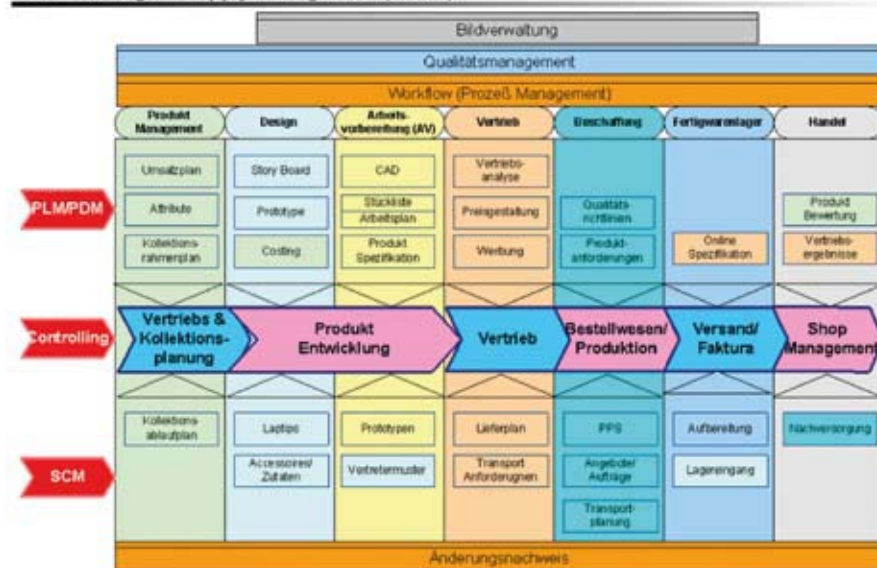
Bildverwaltung

Qualitätsmanagement

Workflow (Prozeß Management)

| Produkt Management | Design | Arbeitsvorbereitung (AV) | Vertrieb | Beschaffung | Fertigwarenlager | Handel |
|---|---|---|---|---|---|---|
| Umsatzplan | Story Board | CAD | Vertriebsanalyse | | | |
| Attribute | Prototype | Stückliste Arbeitsplan | Preisgestaltung | Qualitätsrichtlinien | | Produkt Bewertung |
| Kollektionsrahmenplan | Costing | Produkt Spezifikation | Werbung | Produktanforderungen | Online Spezifikation | Vertriebsergebnisse |

PLM/PDM

Controlling

Vertriebs & Kollektionsplanung

Produkt Entwicklung

Vertrieb

Bestellwesen/ Produktion

Versand/ Faktura

Shop Management

SCM

| Produkt Management | Design | Arbeitsvorbereitung (AV) | Vertrieb | Beschaffung | Fertigwarenlager | Handel |
|---|---|---|---|---|---|---|
| Kollektionsablaufplan | Laptops | Prototypen | Lieferplan | PPS | Aufbereitung | Nachversorgung |
| | Accessoires/ Zutaten | Vertretermuster | Transport Anforderugnen | Angebote/ Aufträge | Lagereingang | |
| | | | | Transportplanung | | |

Änderungsnachweis